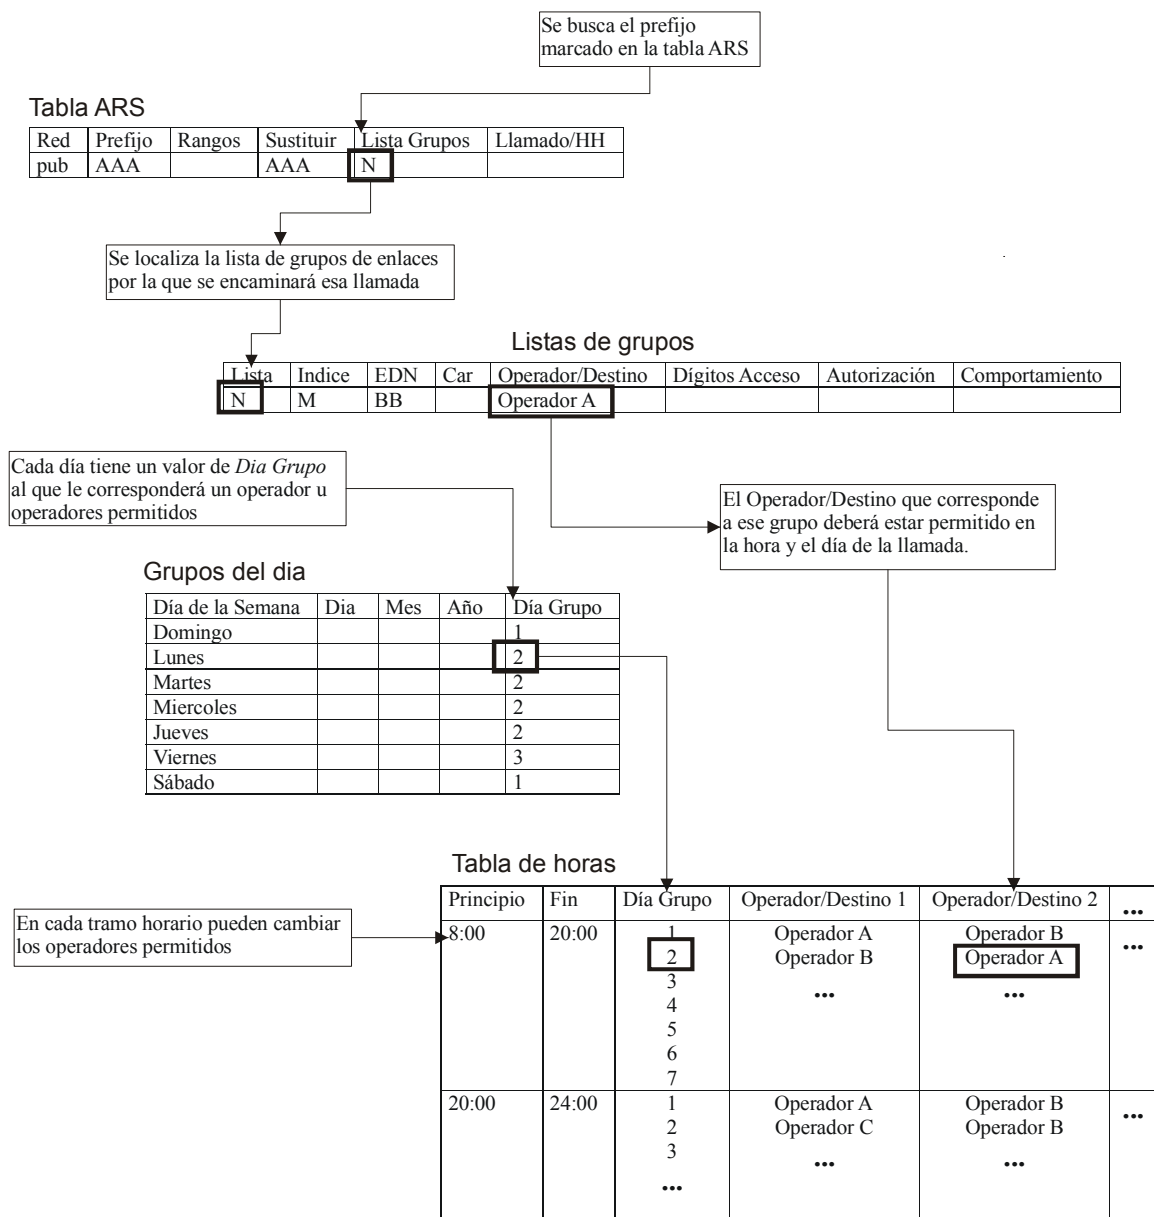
Se busca el prefijo marcado en la tabla ARS

Tabla ARS

| Red | Prefijo | Rangos | Sustituir | Lista Grupos | Llamado/HH |
|---|---|---|---|---|---|
| pub | AAA | | AAA | N | |

Se localiza la lista de grupos de enlaces por la que se encaminará esa llamada

Listas de grupos

| Lista | Indice | EDN | Car | Operador/Destino | Dígitos Acceso | Autorización | Comportamiento |
|---|---|---|---|---|---|---|---|
| N | M | BB | | Operador A | | | |

Cada día tiene un valor de *Dia Grupo* al que le corresponderá un operador u operadores permitidos

El Operador/Destino que corresponde a ese grupo deberá estar permitido en la hora y el día de la llamada.

Grupos del dia

| Día de la Semana | Dia | Mes | Año | Día Grupo |
|---|---|---|---|---|
| Domingo | | | | 1 |
| Lunes | | | | 2 |
| Martes | | | | 2 |
| Miercoles | | | | 2 |
| Jueves | | | | 2 |
| Viernes | | | | 3 |
| Sábado | | | | 1 |

Tabla de horas

En cada tramo horario pueden cambiar los operadores permitidos

| Principio | Fin | Día Grupo | Operador/Destino 1 | Operador/Destino 2 | ... |
|---|---|---|---|---|---|
| 8:00 | 20:00 | 1 2 3 4 5 6 7 | Operador A Operador B ... | Operador B Operador A ... | ... |
| 20:00 | 24:00 | 1 2 3 ... | Operador A Operador C ... | Operador B Operador B ... | ... |